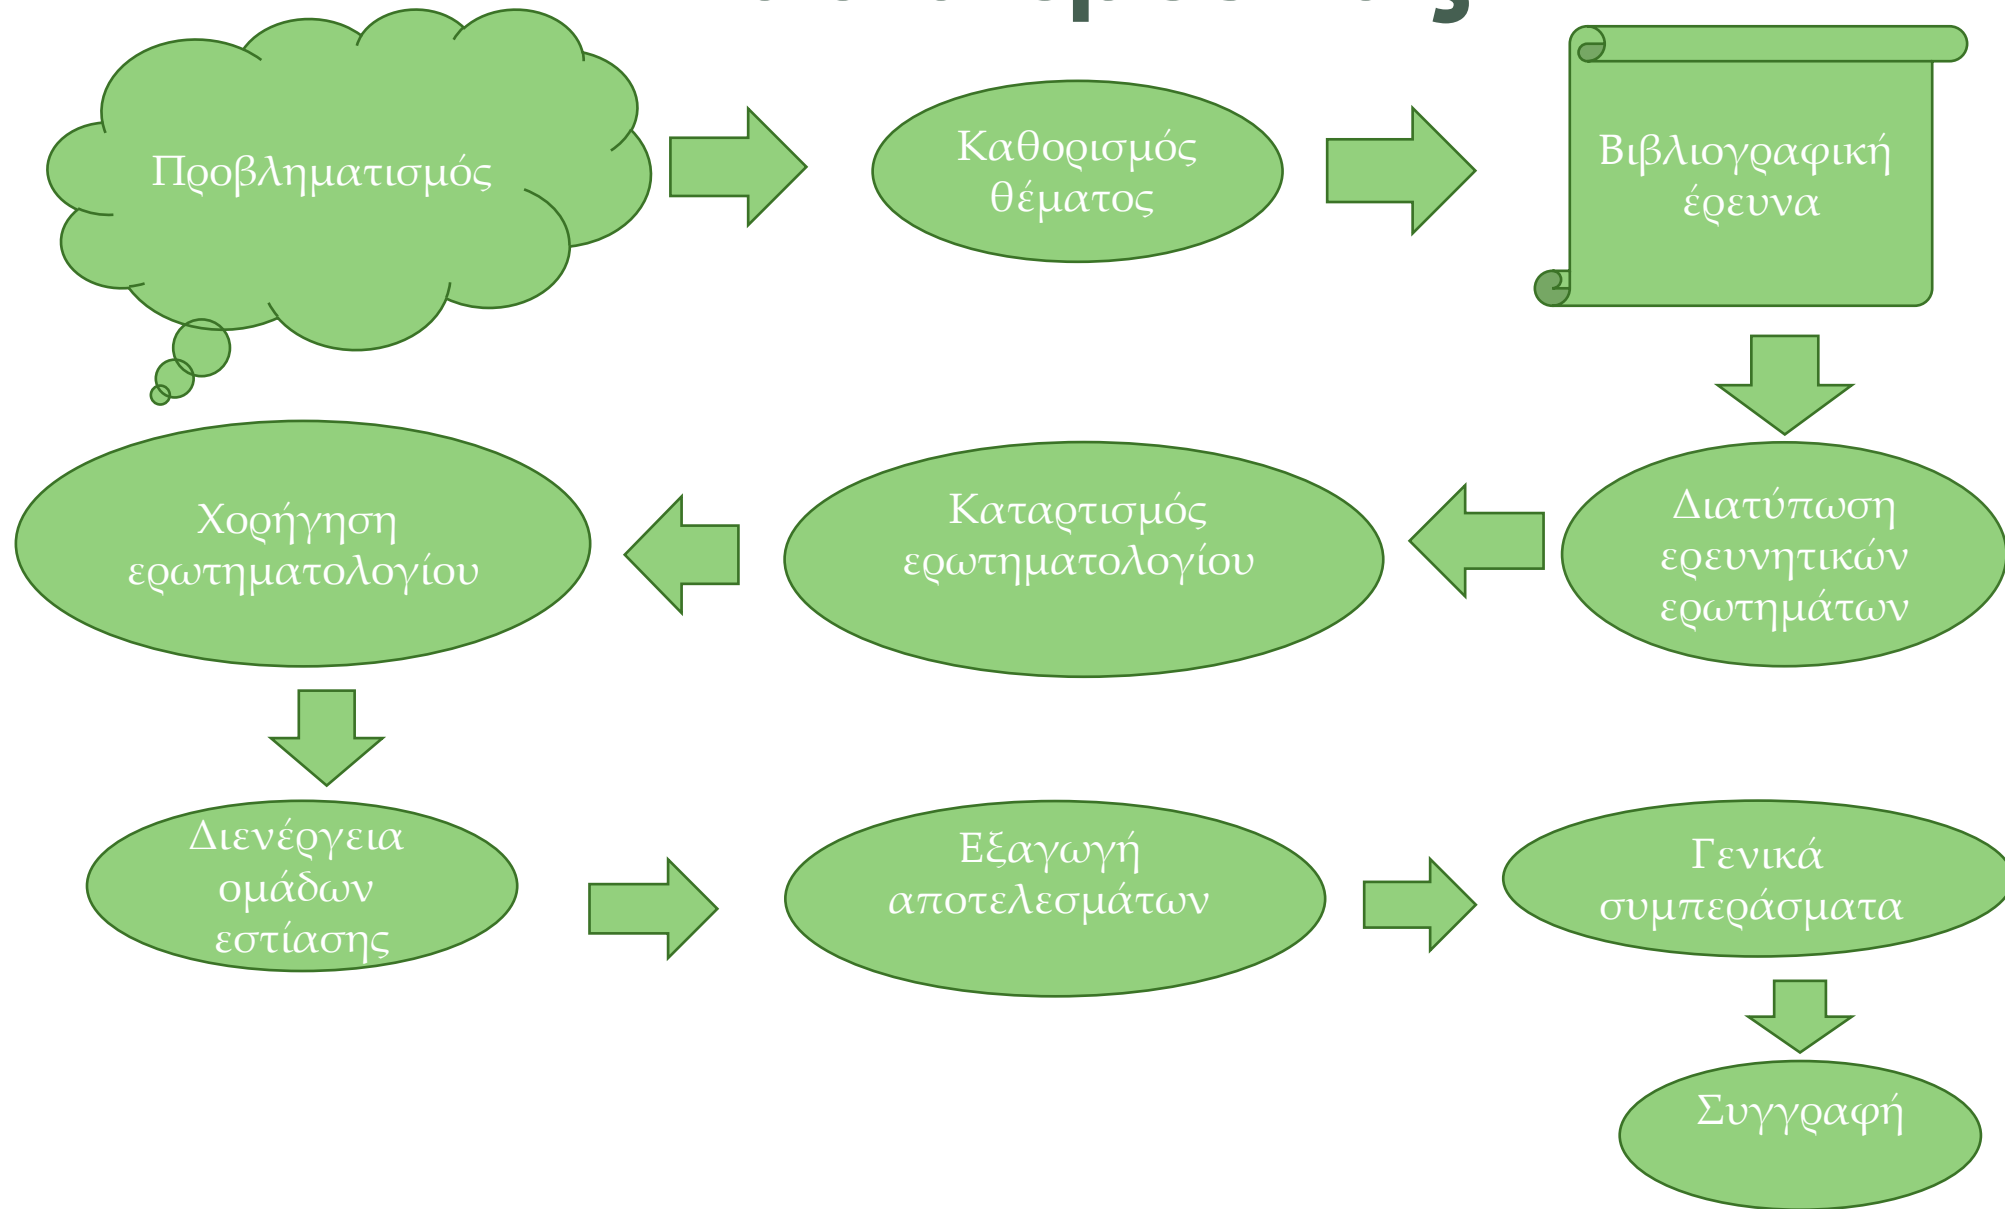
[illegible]

Προβληματισμός

Καθορισμός θέματος

Βιβλιογραφική έρευνα

Διατύπωση ερευνητικών ερωτημάτων

Καταρτισμός ερωτηματολογίου

Χορήγηση ερωτηματολογίου

Διενέργεια ομάδων εστίασης

Εξαγωγή αποτελεσμάτων

Γενικά συμπεράσματα

Συγγραφή